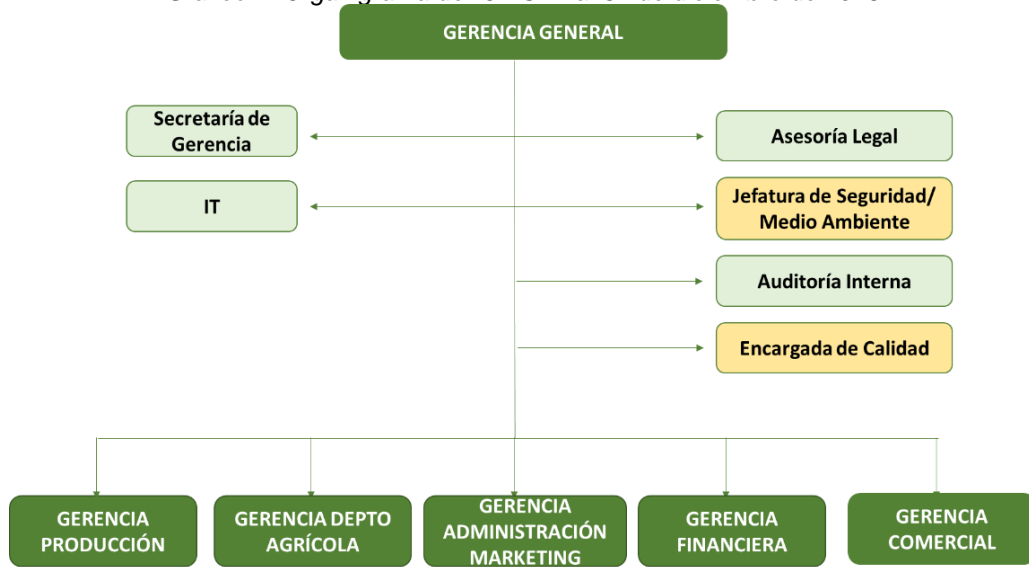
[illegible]

GERENCIA GENERAL

Secretaría de Gerencia

Asesoría Legal

IT

Jefatura de Seguridad/ Medio Ambiente

Auditoría Interna

Encargada de Calidad

GERENCIA PRODUCCIÓN

GERENCIA DEPTO AGRÍCOLA

GERENCIA ADMINISTRACIÓN MARKETING

GERENCIA FINANCIERA

GERENCIA COMERCIAL